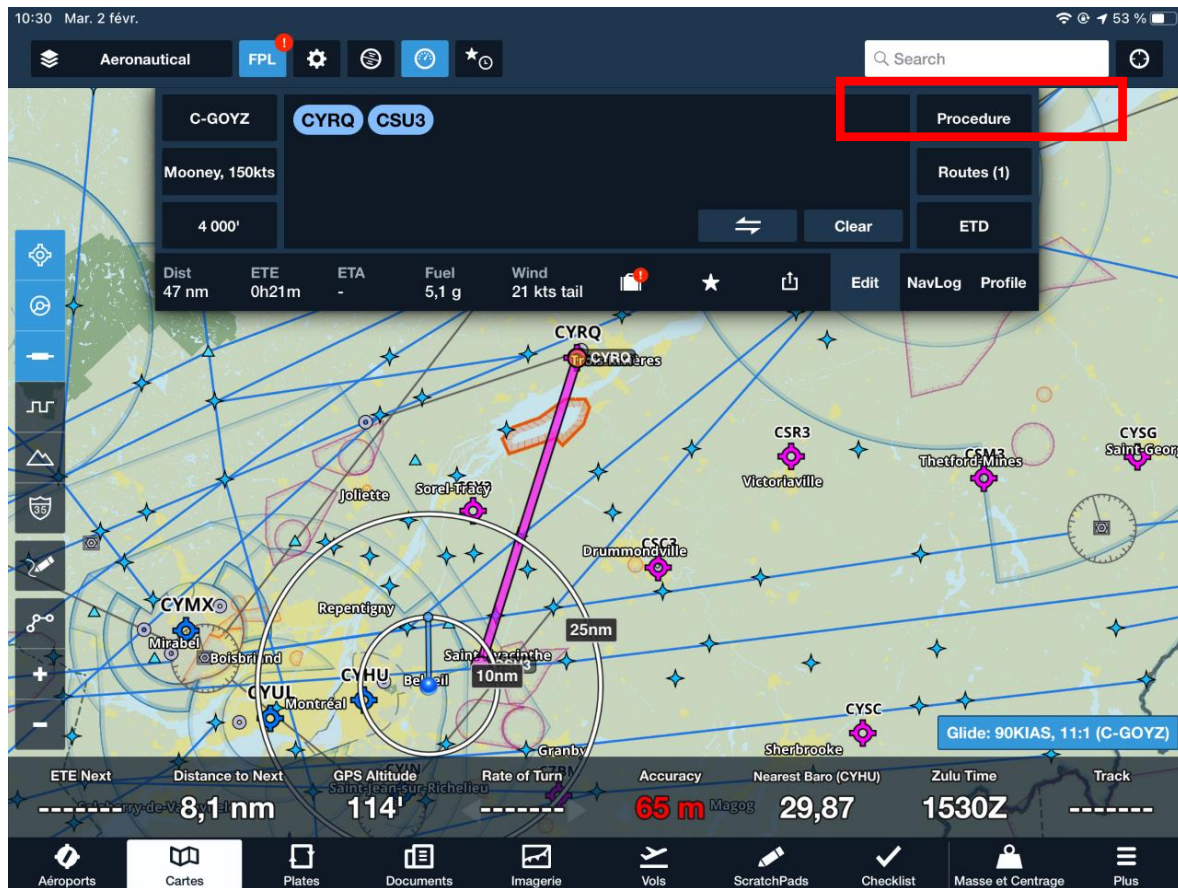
10:30 Mar. 2 févr.
53 %

Aeronautical
FPL
Search

C-GOYZ
CYRQ CSU3
Procedure
Mooney, 150kts
Routes (1)
4 000'
Clear
ETD

Dist 47 nm
ETE 0h21m
ETA -
Fuel 5,1 g
Wind 21 kts tail
Edit
NavLog
Profile

CYRQ
CYRQ
Trois-Rivières
CSR3
CSM3
Thetford Mines
CYSG
Saint-Georg
Victoriaville
Joliette
Sorel-Tracy
CSC3
Drummondville
CYMX
Mirabel
Boisbriand
Repentigny
25nm
Saint-Hyacinthe
CSU3
10nm
CYHU
Beloeil
CYUL
Montréal
CYSC
Glide: 90KIAS, 11:1 (C-GOYZ)
Sherbrooke
Granby
CYIN
Saint-Jean-sur-Richelieu
CZBM
Magog

ETE Next
Distance to Next
GPS Altitude
Rate of Turn
Accuracy
Nearest Baro (CYHU)
Zulu Time
Track
-------
8,1 nm
114'
-------
65 m
29,87
1530Z
-------

Aéroports
Cartes
Plates
Documents
Imagerie
Vols
ScratchPads
Checklist
Masse et Centrage
Plus